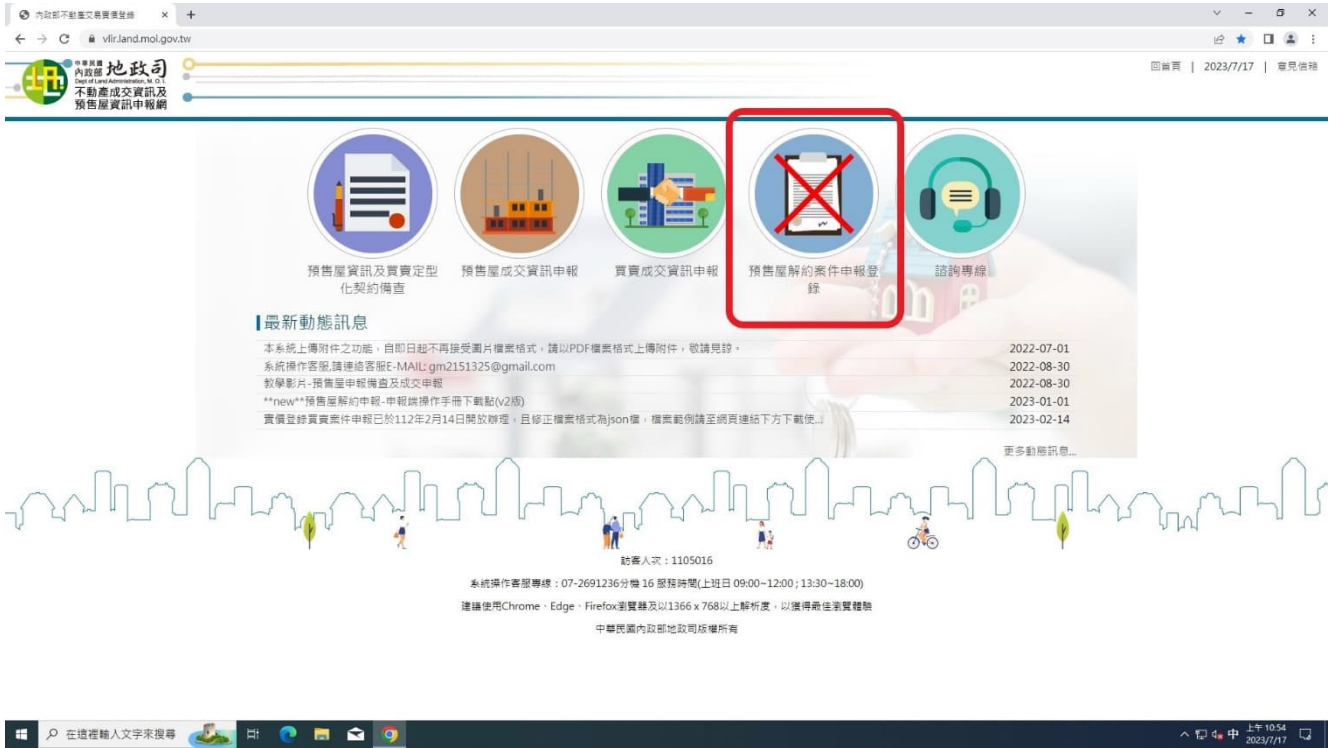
內政部不動產交易實價登錄 × +

vlir.land.moi.gov.tw

中華民國 內政部 地政司 Dept of Land Administration, M. O. I.
不動產成交資訊及預售屋資訊申報網

回首頁 | 2023/7/17 | 意見信箱

預售屋資訊及買賣定型化契約備查

預售屋成交資訊申報

買賣成交資訊申報

預售屋解約案件申報登錄

諮詢專線

最新動態訊息

本系統上傳附件之功能，自即日起不再接受圖片檔案格式，請以PDF檔案格式上傳附件，敬請見諒。 2022-07-01
系統操作客服,請連絡客服E-MAIL: gm2151325@gmail.com 2022-08-30
教學影片-預售屋申報備查及成交申報 2022-08-30
**new**預售屋解約申報-申報端操作手冊下載點(v2版) 2023-01-01
實價登錄買賣案件申報已於112年2月14日開放辦理，且修正檔案格式為json檔，檔案範例請至網頁連結下方下載使... 2023-02-14

更多動態訊息...

訪客人次：1105016

系統操作客服專線：07-2691236分機 16 服務時間(上班日 09:00~12:00；13:30~18:00)

建議使用Chrome、Edge、Firefox瀏覽器及以1366 x 768以上解析度，以獲得最佳瀏覽體驗

中華民國內政部地政司版權所有

在這裡輸入文字來搜尋

中 上午 10:54 2023/7/17